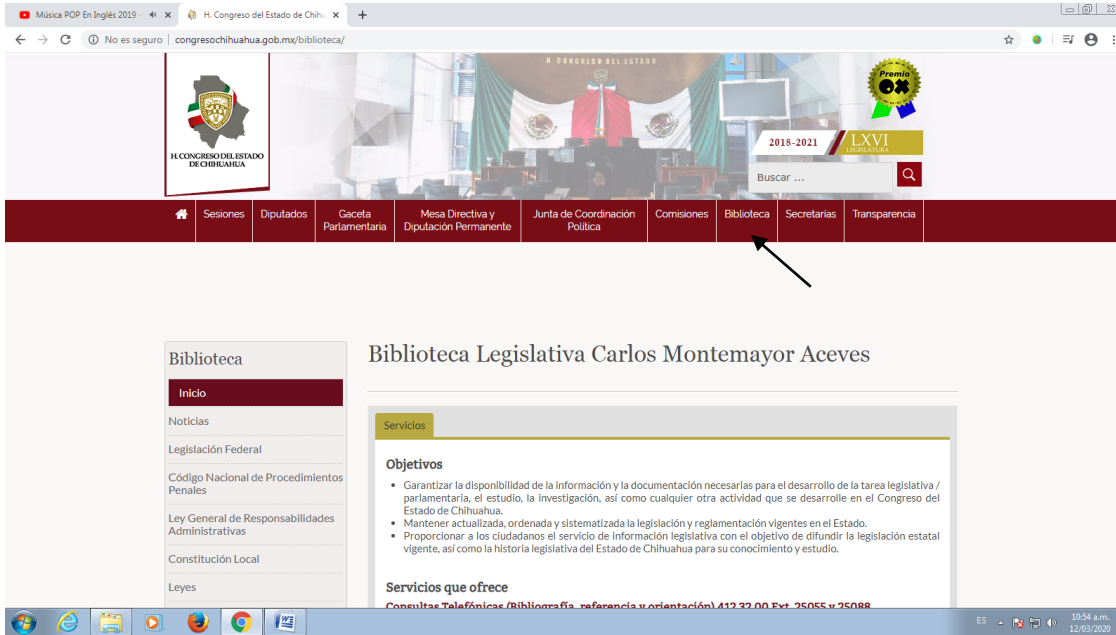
Música POP En Inglés 2019 -
H. Congreso del Estado de Chihuahua
No es seguro | congresochihuahua.gob.mx/biblioteca/

H. CONGRESO DEL ESTADO DE CHIHUAHUA

H. CONGRESO DEL ESTADO

Premio

2018-2021
LXVI LEGISLATURA

Buscar ...

Sesiones | Diputados | Gaceta Parlamentaria | Mesa Directiva y Diputación Permanente | Junta de Coordinación Política | Comisiones | Biblioteca | Secretarías | Transparencia

Biblioteca
Inicio
Noticias
Legislación Federal
Código Nacional de Procedimientos Penales
Ley General de Responsabilidades Administrativas
Constitución Local
Leyes

Biblioteca Legislativa Carlos Montemayor Aceves

Servicios

Objetivos

- Garantizar la disponibilidad de la información y la documentación necesarias para el desarrollo de la tarea legislativa / parlamentaria, el estudio, la investigación, así como cualquier otra actividad que se desarrolle en el Congreso del Estado de Chihuahua.
- Mantener actualizada, ordenada y sistematizada la legislación y reglamentación vigentes en el Estado.
- Proporcionar a los ciudadanos el servicio de información legislativa con el objetivo de difundir la legislación estatal vigente, así como la historia legislativa del Estado de Chihuahua para su conocimiento y estudio.

Servicios que ofrece

Consultas Telefónicas (Bibliografía, referencia y orientación) 412 32 00 Ext. 25055 y 25088

ES
10:54 a.m.
12/03/2020